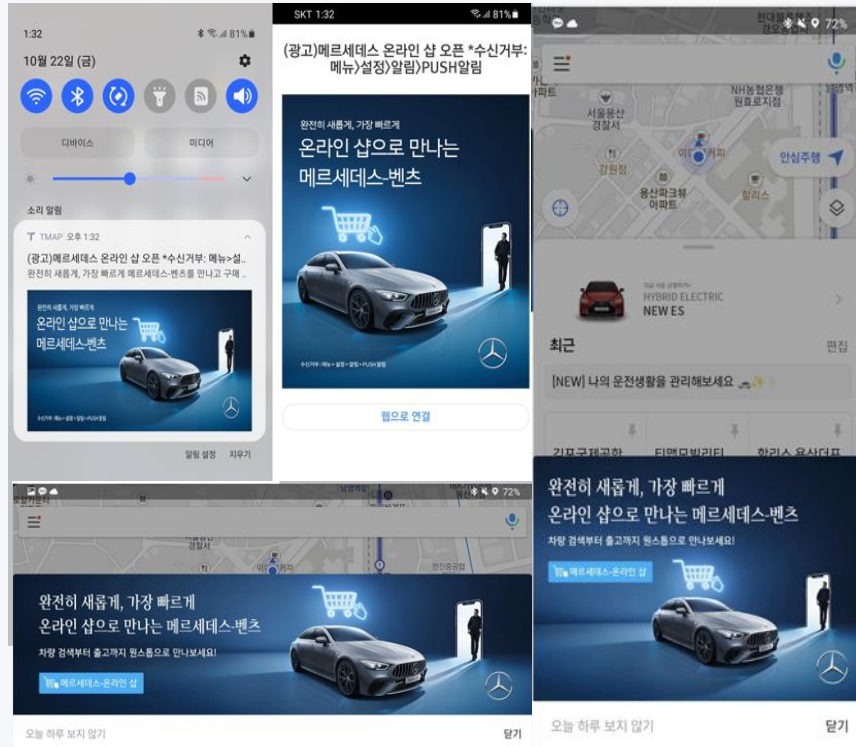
1:32
81%
10월 22일 (금)
디바이스
미디어
소리 알림
TMAP 오후 1:32
(광고)메르세데스 온라인 샵 오픈 *수신거부: 메뉴>설..
완전히 새롭게, 가장 빠르게 메르세데스-벤츠를 만나고 구매..
완전히 새롭게, 가장 빠르게
온라인 샵으로 만나는
메르세데스-벤츠
수신거부 : 메뉴 > 설정 > 알림 > PUSH 알림
알림 설정
지우기

SKT 1:32
81%
(광고)메르세데스 온라인 샵 오픈 *수신거부: 메뉴>설정>알림>PUSH알림
완전히 새롭게, 가장 빠르게
온라인 샵으로 만나는
메르세데스-벤츠
수신거부 : 메뉴 > 설정 > 알림 > PUSH 알림
웹으로 연결

72%
NH농협은행 원효로지점
서울용산 경찰서
강원정
용산파크큐뷰 아파트
안심주행
HYBRID ELECTRIC
NEW ES
최근
편집
[NEW] 나의 운전생활을 관리해보세요
완전히 새롭게, 가장 빠르게
온라인 샵으로 만나는 메르세데스-벤츠
차량 검색부터 출고까지 원스톱으로 만나보세요!
메르세데스-온라인 샵
오늘 하루 보지 않기
닫기

72%
완전히 새롭게, 가장 빠르게
온라인 샵으로 만나는 메르세데스-벤츠
차량 검색부터 출고까지 원스톱으로 만나보세요!
메르세데스-온라인 샵
오늘 하루 보지 않기
닫기